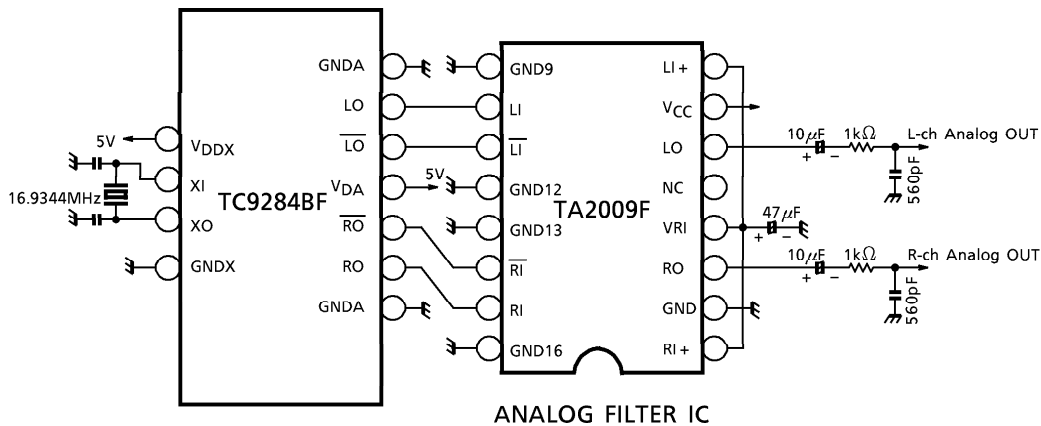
5V
$V_{DDX}$
XI
16.9344MHz
XO
GNDX
TC9284BF
GNDA
LO
$\overline{LO}$
$V_{DA}$
$\overline{RO}$
RO
GNDA
5V
GND9
LI
$\overline{LI}$
GND12
GND13
$\overline{RI}$
RI
GND16
TA2009F
LI +
$V_{CC}$
LO
NC
VRI
RO
GND
RI +
10$\mu$F
+
−
1k$\Omega$
L-ch Analog OUT
560pF
47$\mu$F
+
−
10$\mu$F
+
−
1k$\Omega$
R-ch Analog OUT
560pF
ANALOG FILTER IC